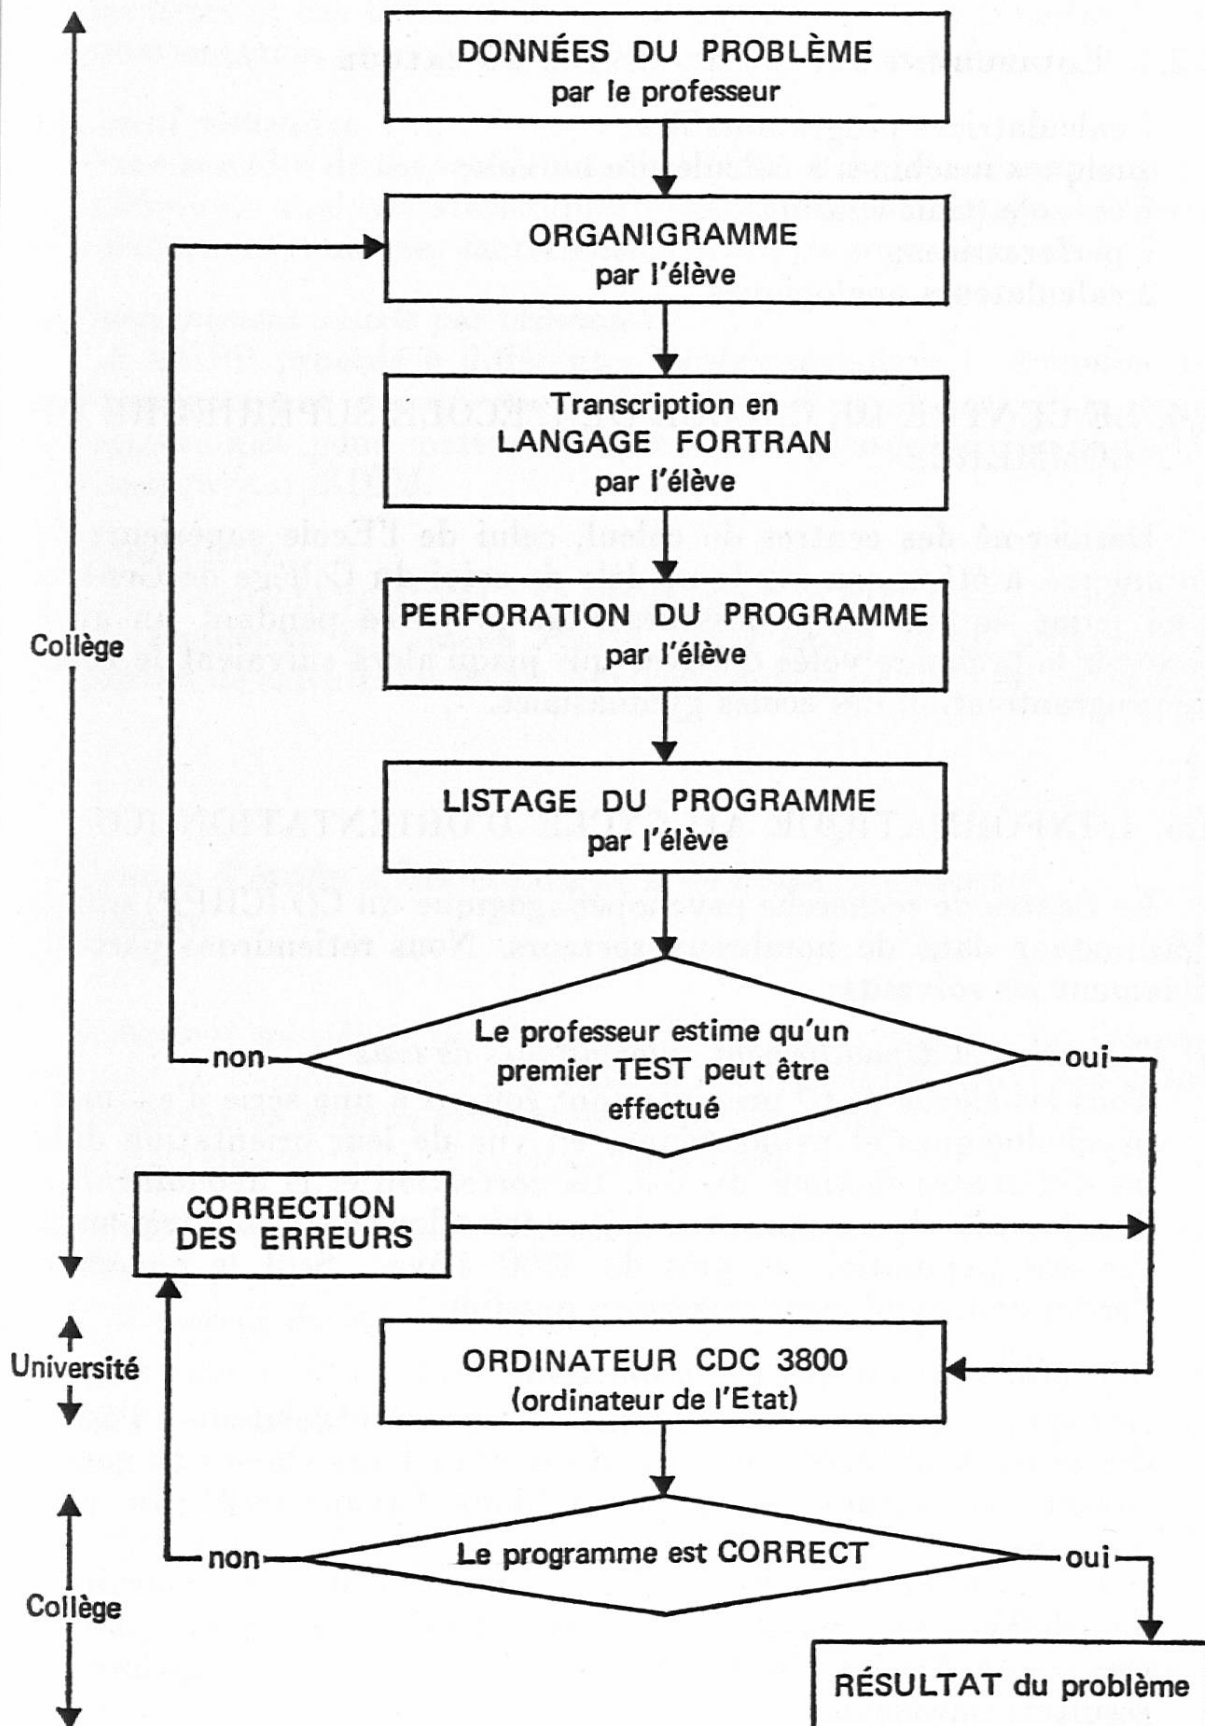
DONNÉES DU PROBLÈME
par le professeur

ORGANIGRAMME
par l'élève

Transcription en
LANGAGE FORTRAN
par l'élève

PERFORATION DU PROGRAMME
par l'élève

LISTAGE DU PROGRAMME
par l'élève

Le professeur estime qu'un premier TEST peut être effectué

non

oui

CORRECTION DES ERREURS

ORDINATEUR CDC 3800
(ordinateur de l'Etat)

Le programme est CORRECT

non

oui

RÉSULTAT du problème

Collège

Université

Collège